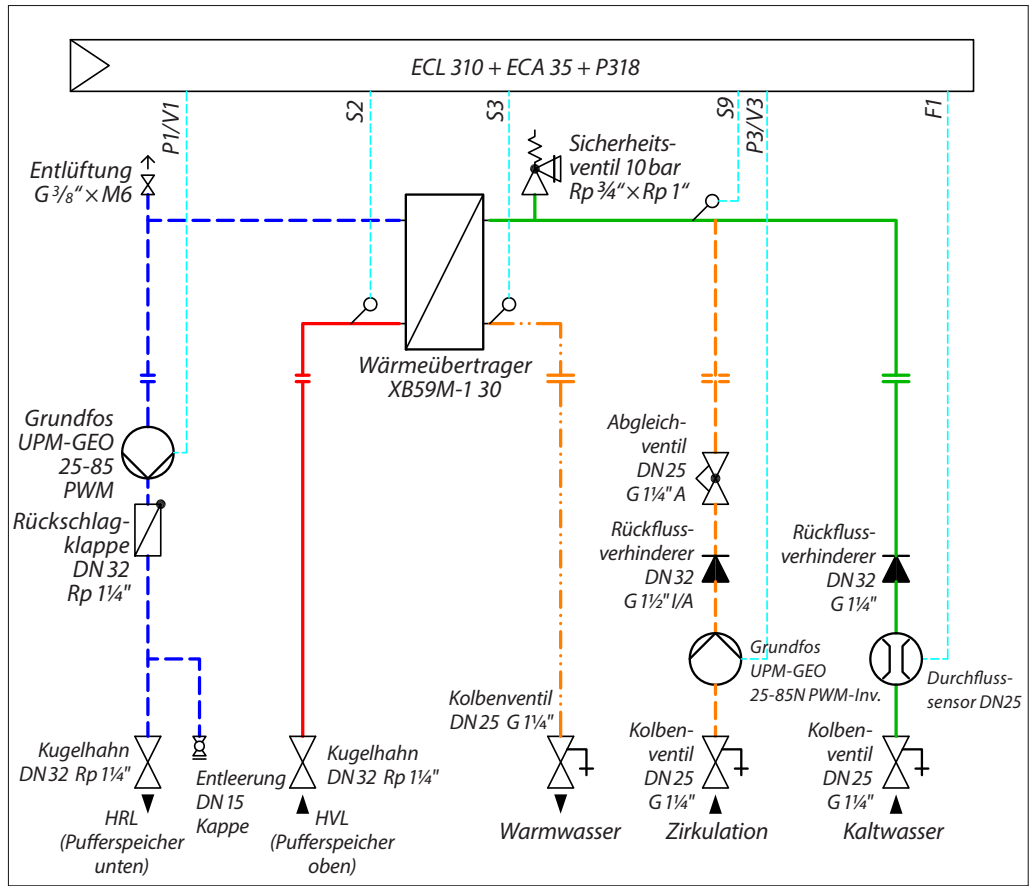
ECL 310 + ECA 35 + P318

P1/V1

S2

S3

S9

P3/V3

F1

Entlüftung $G\,^3\!/_8$“ × M6

Sicherheitsventil 10 bar Rp ¾“ × Rp 1“

Wärmeübertrager XB59M-1 30

Grundfos UPM-GEO 25-85 PWM

Rückschlagklappe DN 32 Rp 1¼"

Abgleichventil DN 25 G 1¼" A

Rückflussverhinderer DN 32 G 1½" I/A

Rückflussverhinderer DN 32 G 1¼"

Grundfos UPM-GEO 25-85N PWM-Inv.

Durchflusssensor DN25

Kolbenventil DN 25 G 1¼"

Kugelhahn DN 32 Rp 1¼"

Entleerung DN 15 Kappe

Kugelhahn DN 32 Rp 1¼"

Kolbenventil DN 25 G 1¼"

Kolbenventil DN 25 G 1¼"

HRL (Pufferspeicher unten)

HVL (Pufferspeicher oben)

Warmwasser

Zirkulation

Kaltwasser